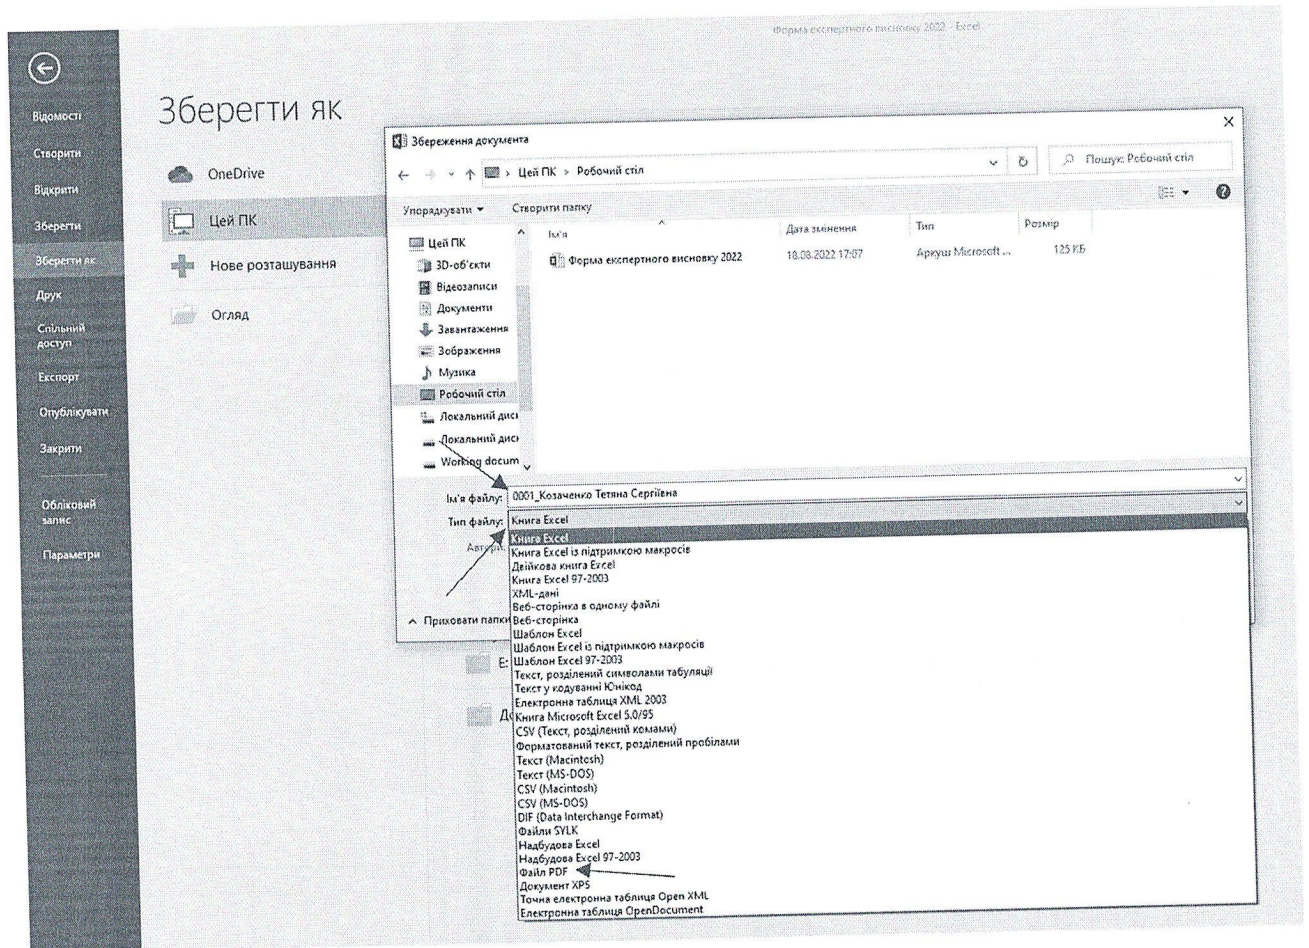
Форма експертного висновку 2022 - Excel

Відомості
Створити
Відкрити
Зберегти
Зберегти як
Друк
Спільний доступ
Експорт
Опублікувати
Закрити
Обліковий запис
Параметри

Зберегти як

OneDrive
Цей ПК
Нове розташування
Огляд

Збереження документа
×
← → ∨ ↑ > Цей ПК > Робочий стіл
Пошук: Робочий стіл
Упорядкувати ▾
Створити папку

Цей ПК
3D-об'єкти
Відеозаписи
Документи
Завантаження
Зображення
Музика
Робочий стіл
Локальний диск
Локальний диск
Working docum

| Ім'я | Дата змінення | Тип | Розмір |
|---|---|---|---|
| Форма експертного висновку 2022 | 18.08.2022 17:07 | Аркуш Microsoft ... | 125 КБ |

Ім'я файлу: 0001_Козаченко Тетяна Сергіївна
Тип файлу: Книга Excel
Автори
^ Приховати папки

Книга Excel
Книга Excel із підтримкою макросів
Двійкова книга Excel
Книга Excel 97-2003
XML-дані
Веб-сторінка в одному файлі
Веб-сторінка
Шаблон Excel
Шаблон Excel із підтримкою макросів
Шаблон Excel 97-2003
Текст, розділений символами табуляції
Текст у кодуванні Юнікод
Електронна таблиця XML 2003
Книга Microsoft Excel 5.0/95
CSV (Текст, розділений комами)
Форматований текст, розділений пробілами
Текст (Macintosh)
Текст (MS-DOS)
CSV (Macintosh)
CSV (MS-DOS)
DIF (Data Interchange Format)
Файли SYLK
Надбудова Excel
Надбудова Excel 97-2003
Файл PDF
Документ XPS
Точна електронна таблиця Open XML
Електронна таблиця OpenDocument

E
Д